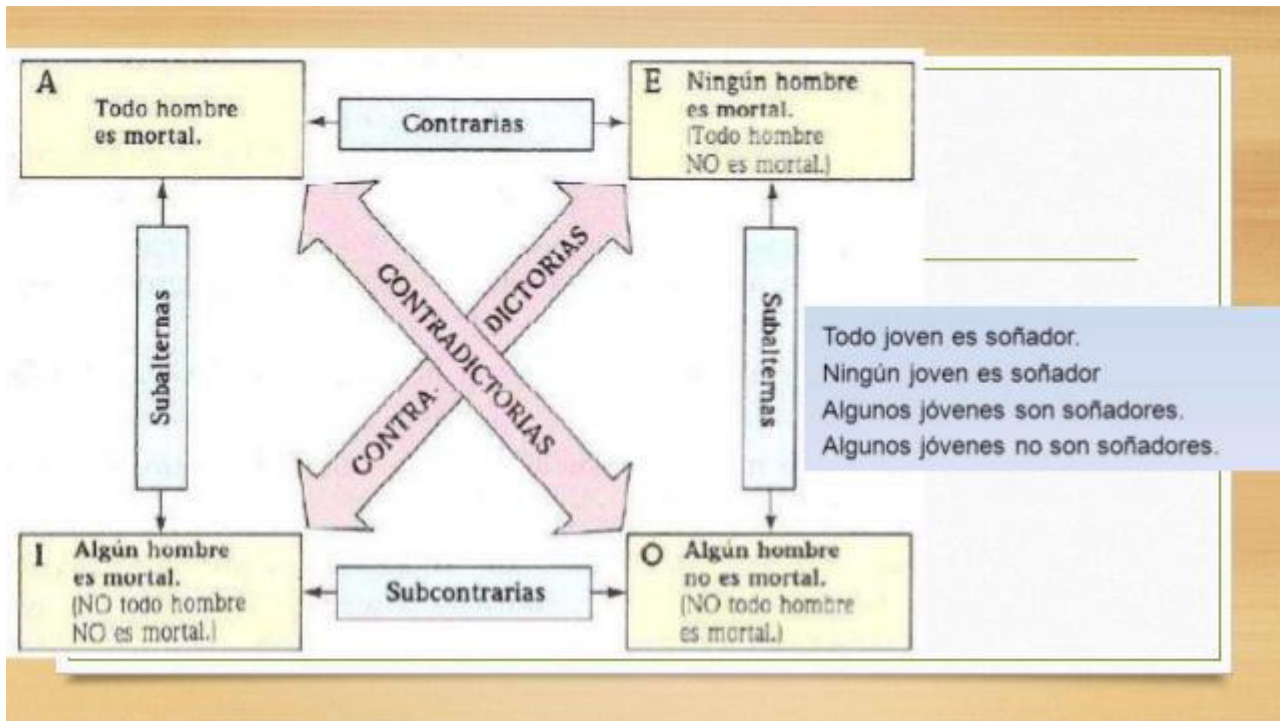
A
Todo hombre es mortal.

Contrarias

E
Ningún hombre es mortal.
(Todo hombre NO es mortal.)

Subalternas

CONTRADICTORIAS

CONTRA-DICTORIAS

Subalternas

Todo joven es soñador.
Ningún joven es soñador
Algunos jóvenes son soñadores.
Algunos jóvenes no son soñadores.

I
Algún hombre es mortal.
(NO todo hombre NO es mortal.)

Subcontrarias

O
Algún hombre no es mortal.
(NO todo hombre es mortal.)